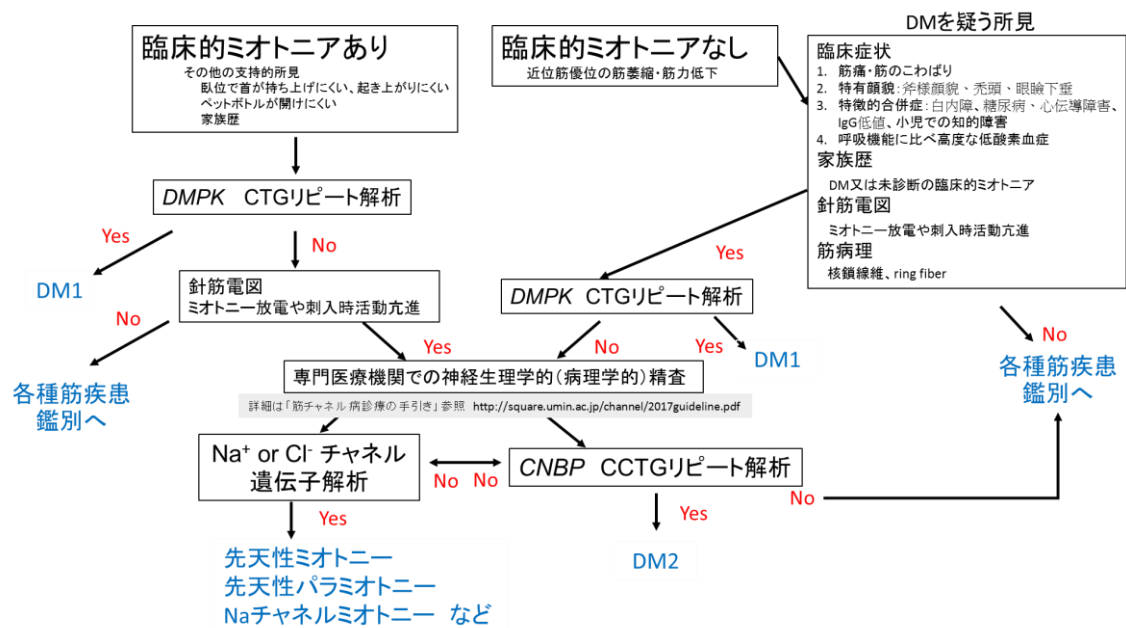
臨床的ミオトニアあり
その他の支持的所見
臥位で首が持ち上げにくい、起き上がりにくい
ペットボトルが開けにくい
家族歴

臨床的ミオトニアなし
近位筋優位の筋萎縮・筋力低下

DMを疑う所見
臨床症状
1. 筋痛・筋のこわばり
2. 特有顔貌：斧様顔貌、禿頭、眼瞼下垂
3. 特徴的合併症：白内障、糖尿病、心伝導障害、IgG低値、小児での知的障害
4. 呼吸機能に比べ高度な低酸素血症
家族歴
DM又は未診断の臨床的ミオトニア
針筋電図
ミオトニー放電や刺入時活動亢進
筋病理
核鎖線維、ring fiber

*DMPK* CTGリピート解析

Yes
No

DM1

針筋電図
ミオトニー放電や刺入時活動亢進

No

各種筋疾患
鑑別へ

Yes

*DMPK* CTGリピート解析

No
Yes
Yes
DM1

No
各種筋疾患
鑑別へ

専門医療機関での神経生理学的（病理学的）精査

詳細は「筋チャネル病診療の手引き」参照 http://square.umin.ac.jp/channel/2017guideline.pdf

Na$^+$ or Cl$^-$ チャネル
遺伝子解析

No No

*CNBP* CCTGリピート解析

No

Yes

先天性ミオトニー
先天性パラミオトニー
Naチャネルミオトニー など

Yes

DM2